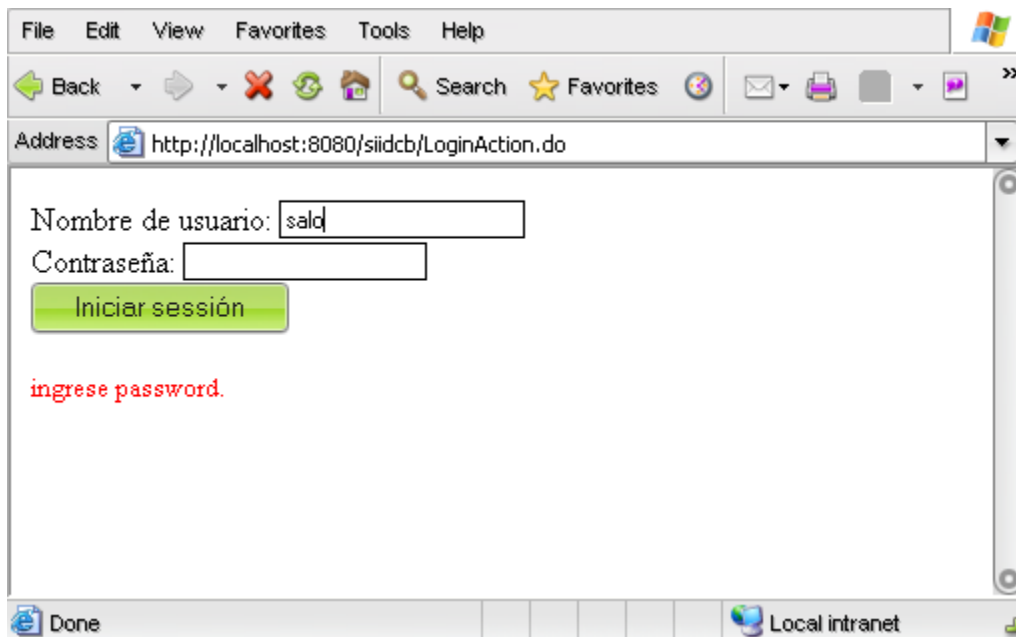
File Edit View Favorites Tools Help

Back Search Favorites

Address http://localhost:8080/siidcb/LoginAction.do

Nombre de usuario: salo
Contraseña:
Iniciar sessión

ingrese password.

Done Local intranet